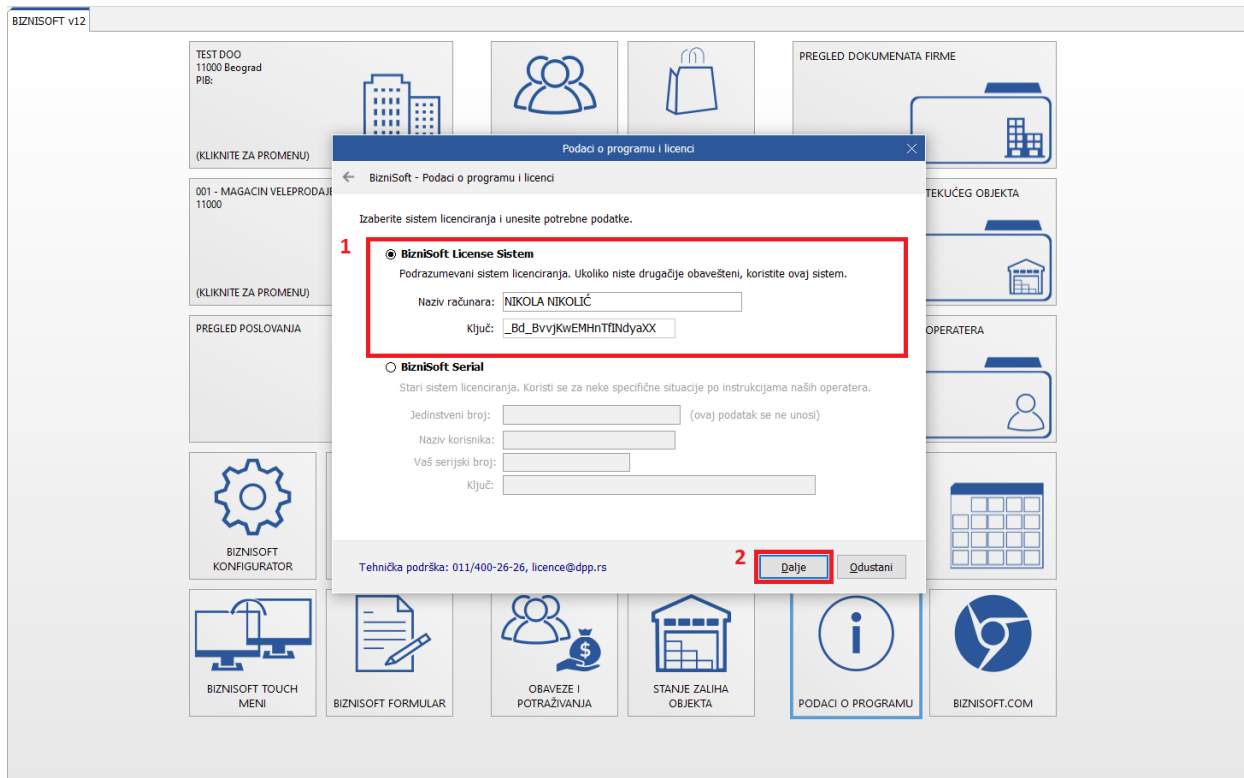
BIZNISOFT v12

TEST DOO
11000 Beograd
PIB:

(KLIKNITE ZA PROMENU)

PREGLED DOKUMENATA FIRME

001 - MAGACIN VELEPRODAJE
11000

(KLIKNITE ZA PROMENU)

TEKUĆEG OBJEKTA

PREGLED POSLOVANJA

OPERATERA

Podaci o programu i licenci

BizniSoft - Podaci o programu i licenci

Izaberite sistem licenciranja i unesite potrebne podatke.

1

BizniSoft License Sistem
Podrazumevani sistem licenciranja. Ukoliko niste drugačije obavešteni, koristite ovaj sistem.

Naziv računara: NIKOLA NIKOLIĆ
Ključ: _Bd_BvvjKwEMHnTfINdyaXX

BizniSoft Serial
Stari sistem licenciranja. Koristi se za neke specifične situacije po instrukcijama naših operatera.

Jedinstveni broj: (ovaj podatak se ne unosi)
Naziv korisnika:
Vaš serijski broj:
Ključ:

Tehnička podrška: 011/400-26-26, licence@dpp.rs

2

Dalje

Odustani

BIZNISOFT KONFIGURATOR

BIZNISOFT TOUCH MENI

BIZNISOFT FORMULAR

OBAVEZE I POTRAŽIVANJA

STANJE ZALIHA OBJEKTA

PODACI O PROGRAMU

BIZNISOFT.COM